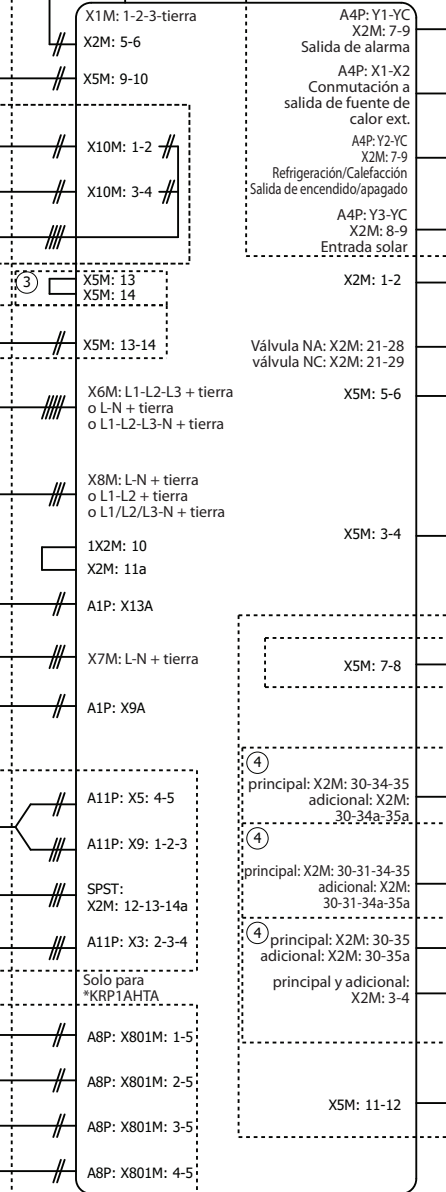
X1M: 1-2-3-tierra
X2M: 5-6
X5M: 9-10
X10M: 1-2
X10M: 3-4
3
X5M: 13
X5M: 14
X5M: 13-14
X6M: L1-L2-L3 + tierra
o L-N + tierra
o L1-L2-L3-N + tierra
X8M: L-N + tierra
o L1-L2 + tierra
o L1/L2/L3-N + tierra
1X2M: 10
X2M: 11a
A1P: X13A
X7M: L-N + tierra
A1P: X9A
A11P: X5: 4-5
A11P: X9: 1-2-3
SPST:
X2M: 12-13-14a
A11P: X3: 2-3-4
Solo para
*KRP1AHTA
A8P: X801M: 1-5
A8P: X801M: 2-5
A8P: X801M: 3-5
A8P: X801M: 4-5

A4P: Y1-YC
X2M: 7-9
Salida de alarma
A4P: X1-X2
Conmutación a
salida de fuente de
calor ext.
A4P: Y2-YC
X2M: 7-9
Refrigeración/Calefacción
Salida de encendido/apagado
A4P: Y3-YC
X2M: 8-9
Entrada solar
X2M: 1-2
Válvula NA: X2M: 21-28
válvula NC: X2M: 21-29
X5M: 5-6
X5M: 3-4
X5M: 7-8
4
principal: X2M: 30-34-35
adicional: X2M:
30-34a-35a
4
principal: X2M: 30-31-34-35
adicional: X2M:
30-31-34a-35a
4
principal: X2M: 30-35
adicional: X2M: 30-35a
principal y adicional:
X2M: 3-4
X5M: 11-12